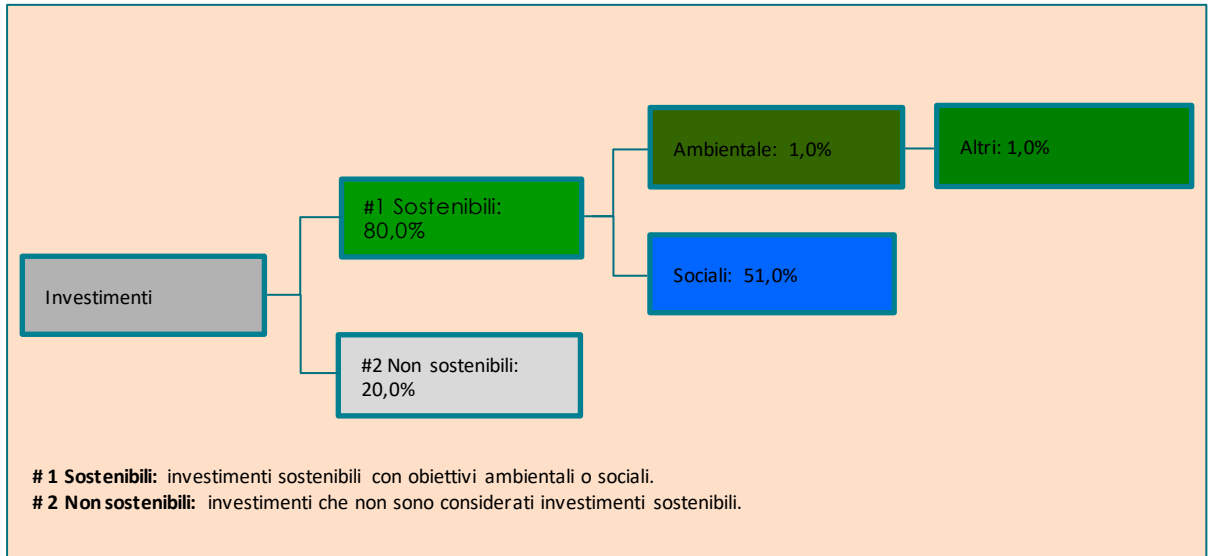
Investimenti

#1 Sostenibili: 80,0%

#2 Non sostenibili: 20,0%

Ambientale: 1,0%

Altri: 1,0%

Sociali: 51,0%

**# 1 Sostenibili:** investimenti sostenibili con obiettivi ambientali o sociali.
**# 2 Non sostenibili:** investimenti che non sono considerati investimenti sostenibili.